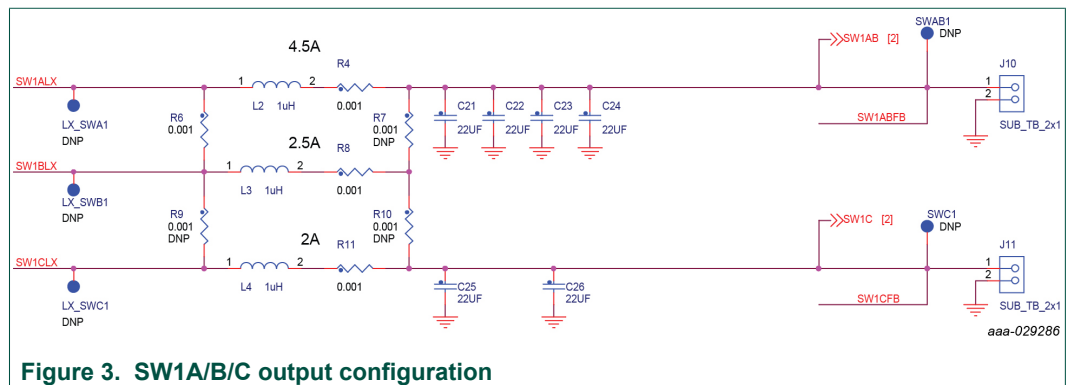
4.5A
R4
SW1AB [2]
SWAB1
DNP
J10
SW1ALX
1
L2 1uH
2
0.001
1
2
LX_SWA1
DNP
R6
0.001
R7
0.001
DNP
C21
22UF
C22
22UF
C23
22UF
C24
22UF
SW1ABFB
SUB_TB_2x1
2.5A
R8
SW1BLX
1
L3 1uH
2
0.001
LX_SWB1
DNP
R9
0.001
DNP
R10
0.001
DNP
SW1C [2]
SWC1
DNP
2A
R11
J11
SW1CLX
1
L4 1uH
2
0.001
1
2
LX_SWC1
DNP
C25
22UF
C26
22UF
SW1CFB
SUB_TB_2x1
aaa-029286

Figure 3. SW1A/B/C output configuration